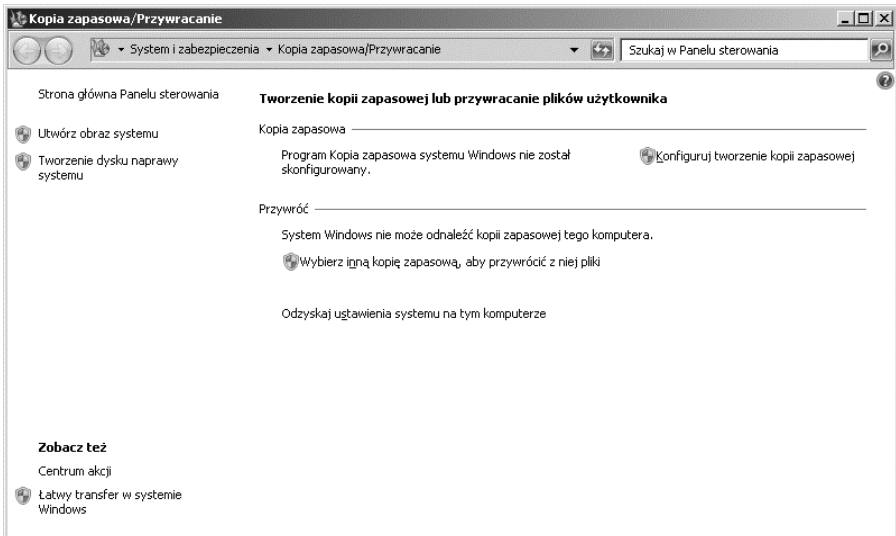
Kopia zapasowa/Przywracanie

System i zabezpieczenia ▸ Kopia zapasowa/Przywracanie

Szukaj w Panelu sterowania

Strona główna Panelu sterowania

Utwórz obraz systemu

Tworzenie dysku naprawy systemu

Tworzenie kopii zapasowej lub przywracanie plików użytkownika

Kopia zapasowa

Program Kopia zapasowa systemu Windows nie został skonfigurowany.

Konfiguruj tworzenie kopii zapasowej

Przywróć

System Windows nie może odnaleźć kopii zapasowej tego komputera.

Wybierz inną kopię zapasową, aby przywrócić z niej pliki

Odzyskaj ustawienia systemu na tym komputerze

Zobacz też

Centrum akcji

Łatwy transfer w systemie Windows